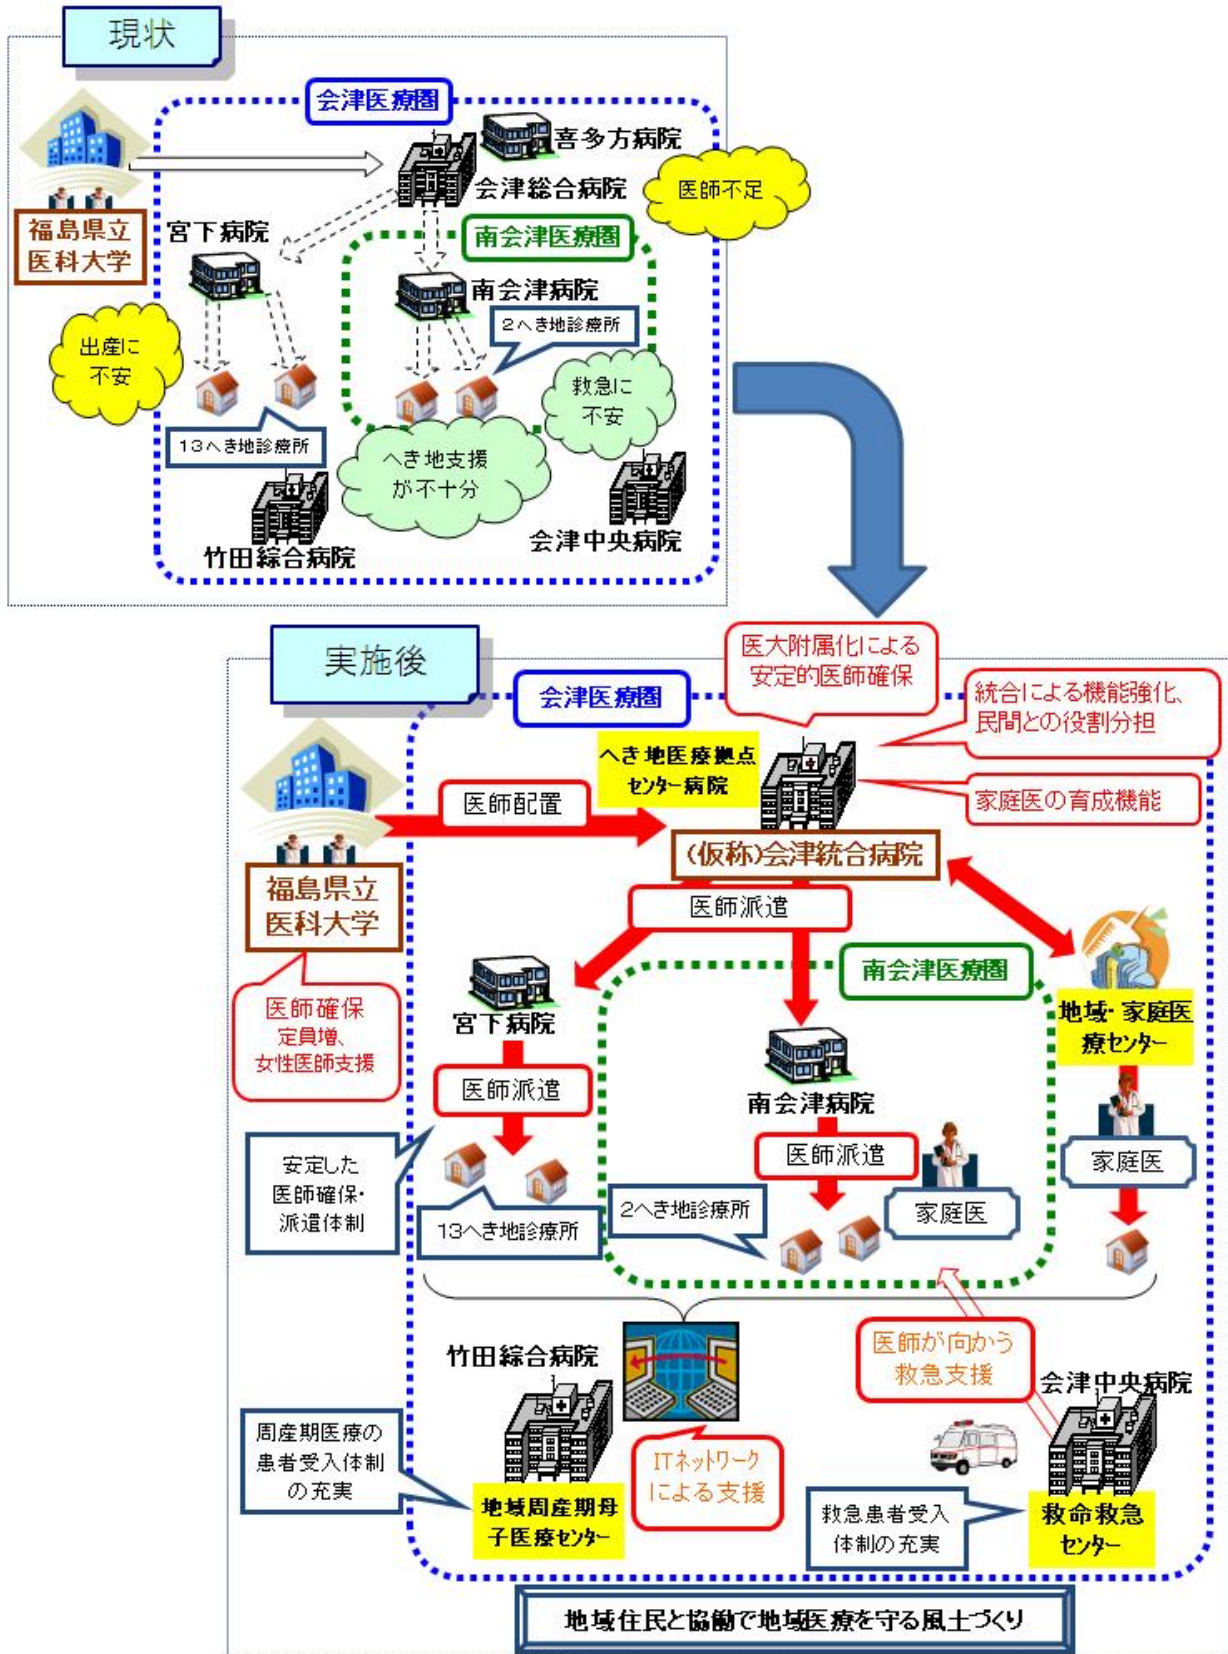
現状

会津医療圏

喜多方病院

会津総合病院

医師不足

福島県立医科大学

宮下病院

南会津医療圏

南会津病院

2へき地診療所

出産に不安

救急に不安

13へき地診療所

へき地支援が不十分

会津中央病院

竹田綜合病院

実施後

医大附属化による安定的医師確保

会津医療圏

統合による機能強化、民間との役割分担

へき地医療拠点センター病院

医師配置

家庭医の育成機能

(仮称)会津統合病院

福島県立医科大学

医師派遣

南会津医療圏

地域・家庭医療センター

医師確保
定員増、女性医師支援

宮下病院

医師派遣

南会津病院

安定した医師確保・派遣体制

医師派遣

家庭医

家庭医

13へき地診療所

2へき地診療所

医師が向かう救急支援

竹田綜合病院

会津中央病院

周産期医療の患者受入体制の充実

ITネットワークによる支援

地域周産期母子医療センター

救急患者受入体制の充実

救命救急センター

地域住民と協働で地域医療を守る風土づくり